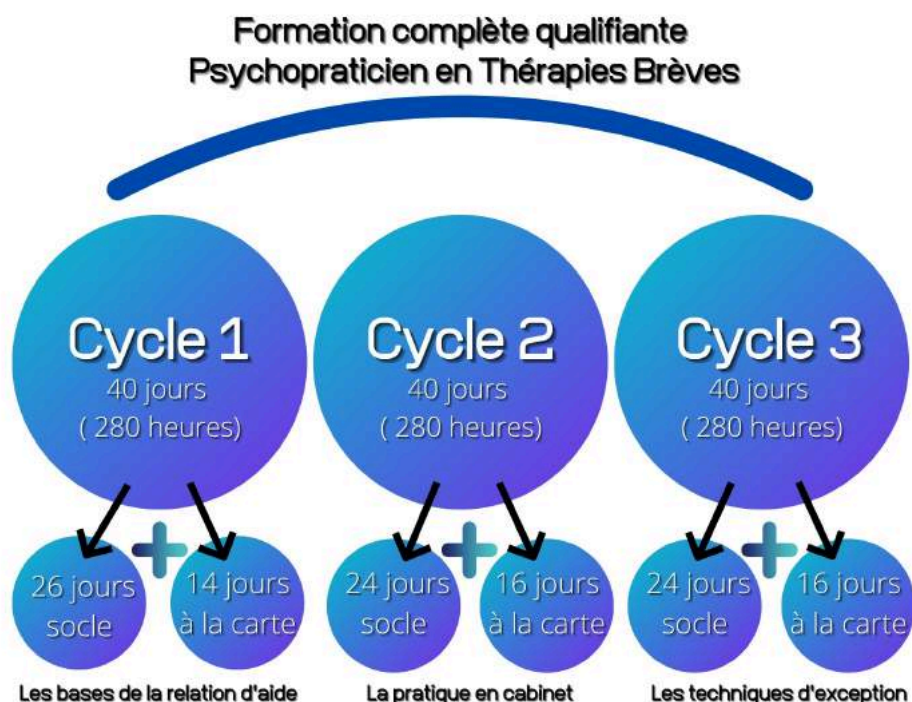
Formation complète qualifiante
Psychopraticien en Thérapies Brèves

Cycle 1
40 jours
( 280 heures)

26 jours socle

14 jours à la carte

Les bases de la relation d'aide

Cycle 2
40 jours
( 280 heures)

24 jours socle

16 jours à la carte

La pratique en cabinet

Cycle 3
40 jours
( 280 heures)

24 jours socle

16 jours à la carte

Les techniques d'exception